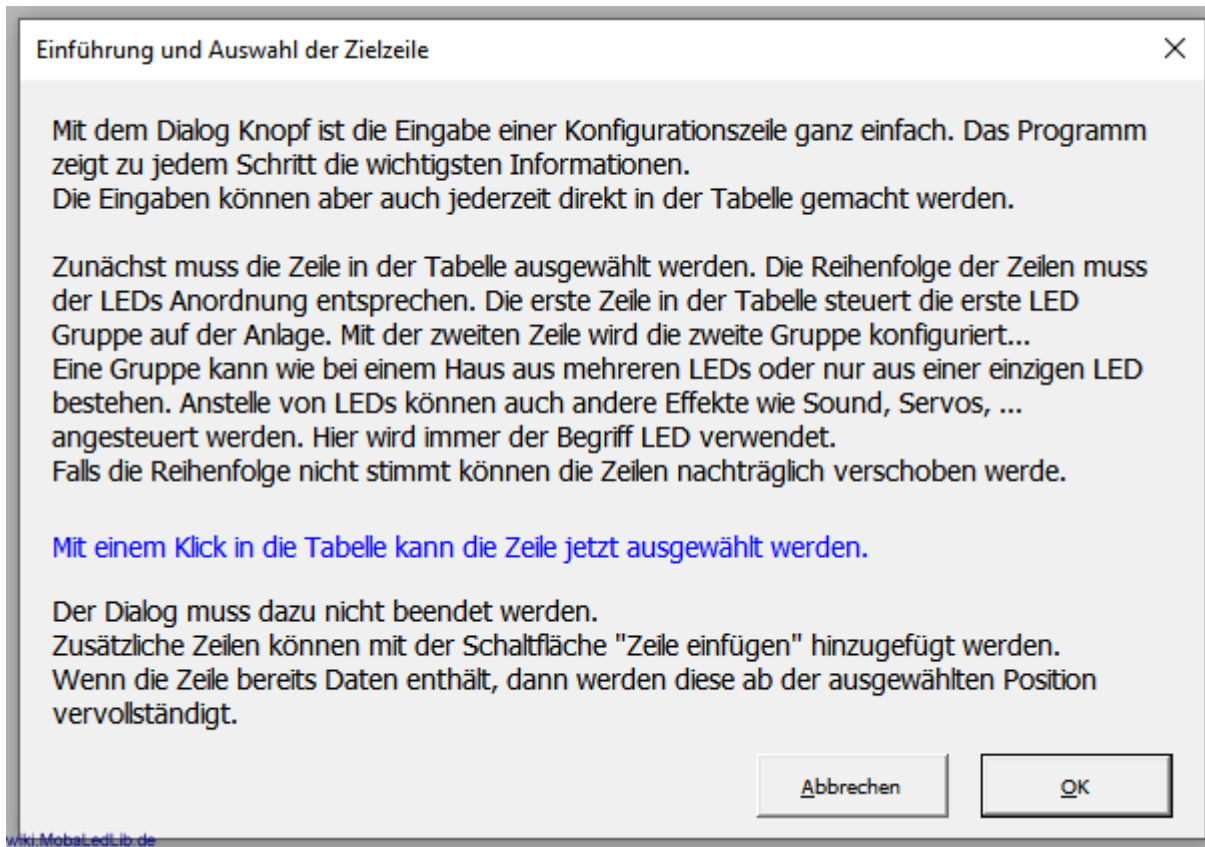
Einführung und Auswahl der Zielzeile

×

Mit dem Dialog Knopf ist die Eingabe einer Konfigurationszeile ganz einfach. Das Programm zeigt zu jedem Schritt die wichtigsten Informationen.
Die Eingaben können aber auch jederzeit direkt in der Tabelle gemacht werden.

Zunächst muss die Zeile in der Tabelle ausgewählt werden. Die Reihenfolge der Zeilen muss der LEDs Anordnung entsprechen. Die erste Zeile in der Tabelle steuert die erste LED Gruppe auf der Anlage. Mit der zweiten Zeile wird die zweite Gruppe konfiguriert...
Eine Gruppe kann wie bei einem Haus aus mehreren LEDs oder nur aus einer einzigen LED bestehen. Anstelle von LEDs können auch andere Effekte wie Sound, Servos, ... angesteuert werden. Hier wird immer der Begriff LED verwendet.
Falls die Reihenfolge nicht stimmt können die Zeilen nachträglich verschoben werde.

Mit einem Klick in die Tabelle kann die Zeile jetzt ausgewählt werden.

Der Dialog muss dazu nicht beendet werden.
Zusätzliche Zeilen können mit der Schaltfläche "Zeile einfügen" hinzugefügt werden.
Wenn die Zeile bereits Daten enthält, dann werden diese ab der ausgewählten Position vervollständigt.

Abbrechen

OK

wiki.MobaLedLib.de